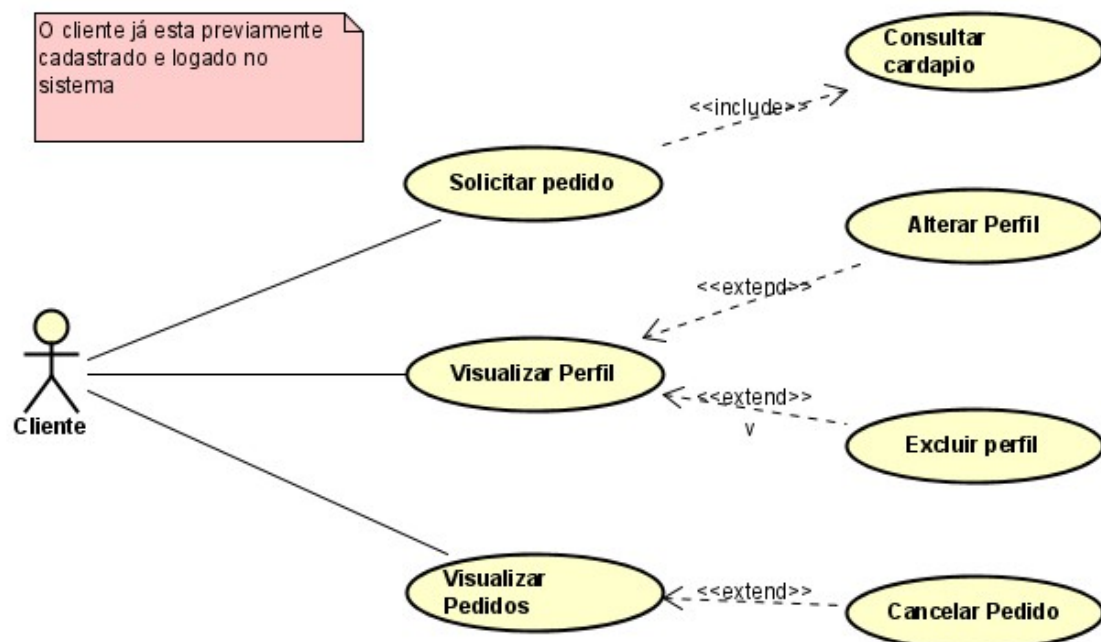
O cliente já esta previamente cadastrado e logado no sistema

Consultar cardapio

<<include>>

Solicitar pedido

Alterar Perfil

<<extend>>

Cliente

Visualizar Perfil

<<extend>>

v

Excluir perfil

Visualizar Pedidos

<<extend>>

Cancelar Pedido